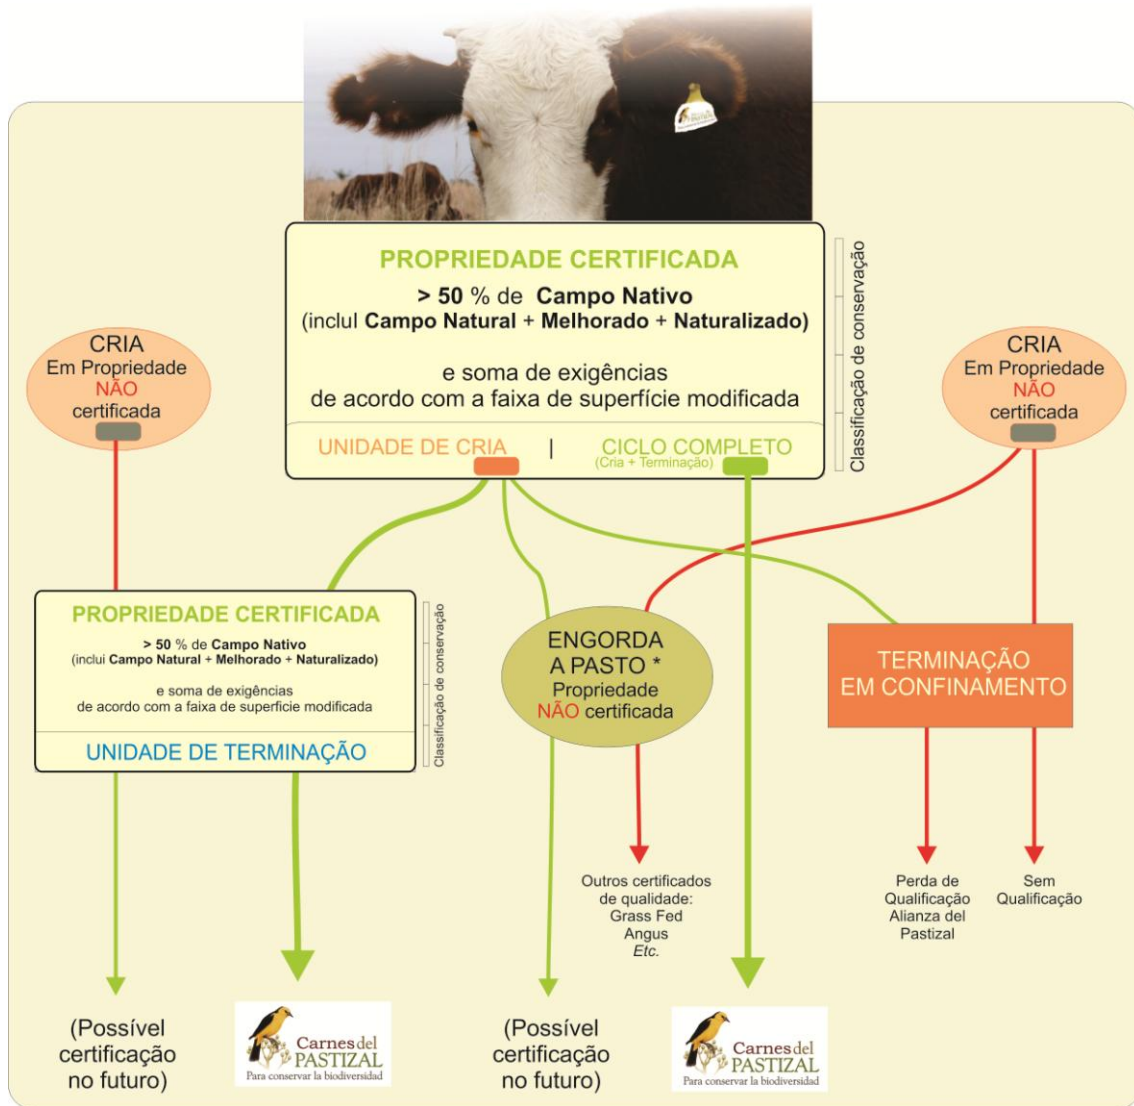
PROPRIEDADE CERTIFICADA
> 50 % de Campo Nativo
(inclui Campo Natural + Melhorado + Naturalizado)

e soma de exigências
de acordo com a faixa de superfície modificada

UNIDADE DE CRIA | CICLO COMPLETO
(Cria + Terminação)

Classificação de conservação

CRIA
Em Propriedade
NÃO
certificada

CRIA
Em Propriedade
NÃO
certificada

PROPRIEDADE CERTIFICADA
> 50 % de Campo Nativo
(inclui Campo Natural + Melhorado + Naturalizado)

e soma de exigências
de acordo com a faixa de superfície modificada

UNIDADE DE TERMINAÇÃO

Classificação de conservação

ENGORDA
A PASTO *
Propriedade
NÃO certificada

TERMINAÇÃO
EM CONFINAMENTO

Outros certificados de qualidade:
Grass Fed
Angus
Etc.

Perda de Qualificação Alianza del Pastizal

Sem Qualificação

(Possível certificação no futuro)

Carnes del PASTIZAL
Para conservar la biodiversidad

(Possível certificação no futuro)

Carnes del PASTIZAL
Para conservar la biodiversidad